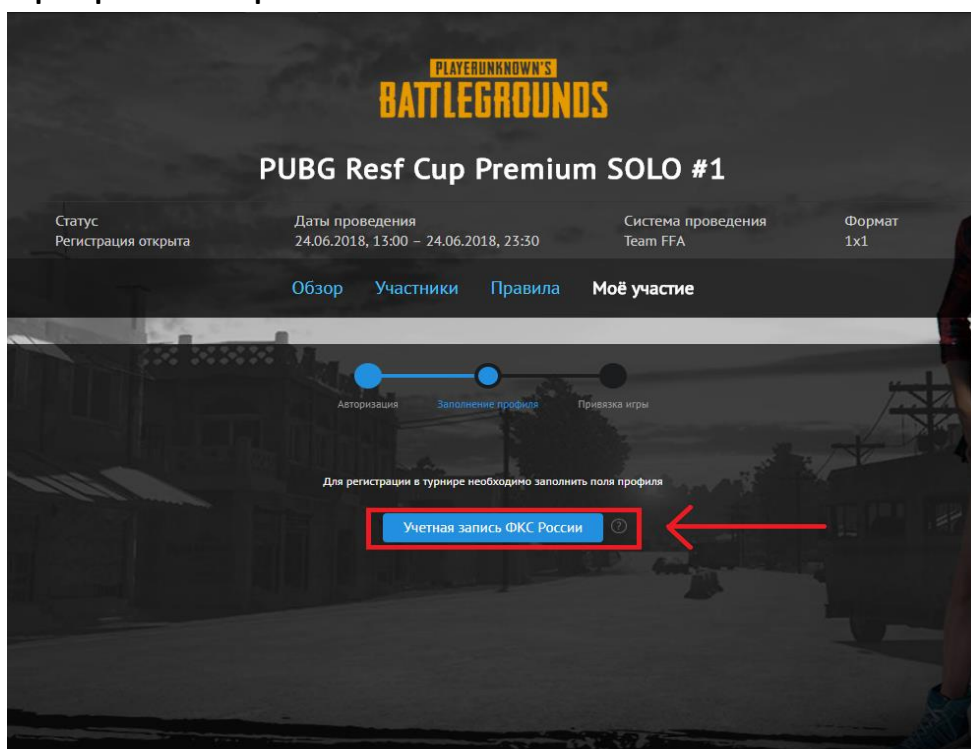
PLAYERUNKNOWN'S
BATTLEGROUNDS

PUBG Resf Cup Premium SOLO #1

Статус
Регистрация открыта

Даты проведения
24.06.2018, 13:00 – 24.06.2018, 23:30

Система проведения
Team FFA

Формат
1x1

Обзор Участники Правила Моё участие

Авторизация Заполнение профиля Привязка игры

Для регистрации в турнире необходимо заполнить поля профиля

Учетная запись ФКС России ?